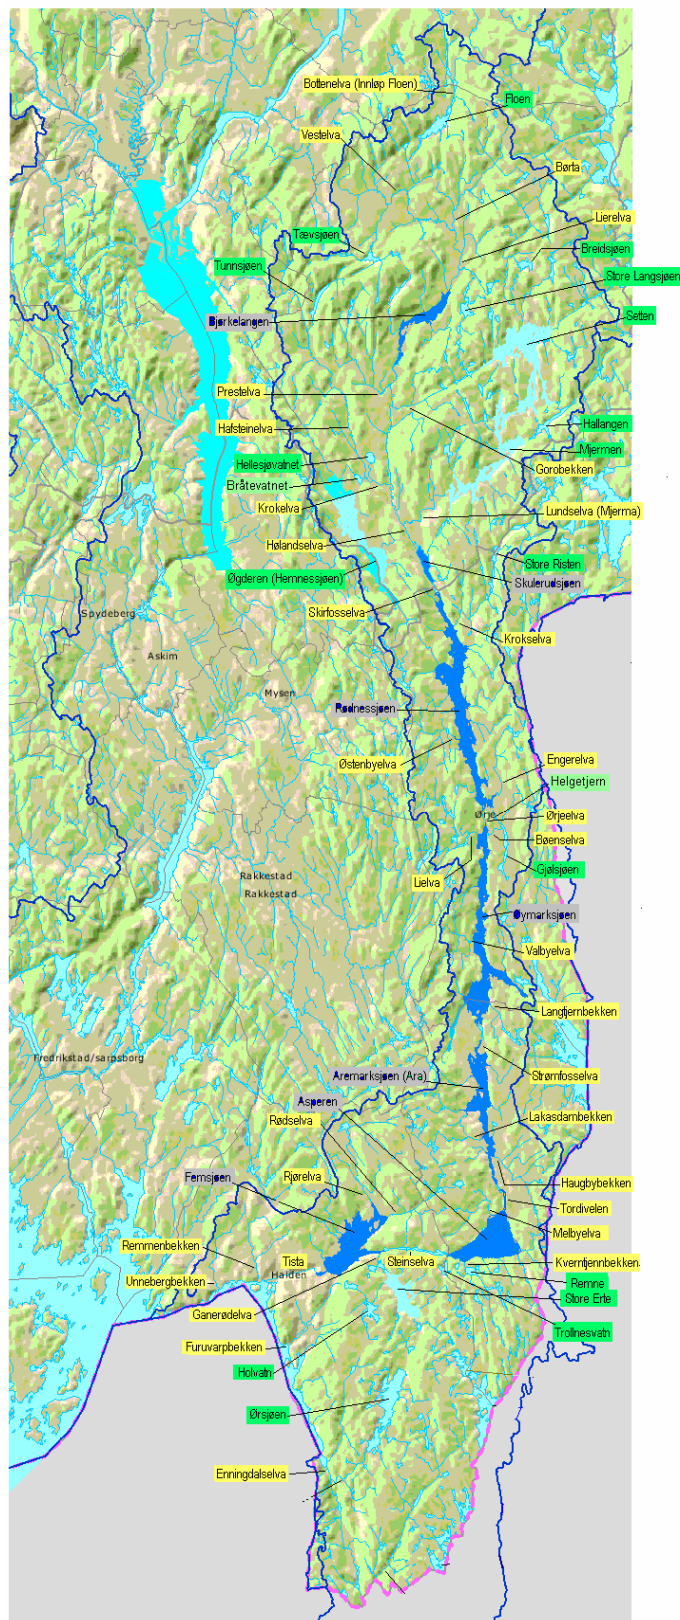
Bottenelva (Innløp Floen)
Floen
Vestelva
Børta
Lierelva
Tævsjøen
Breidsjøen
Tunnsjøen
Store Langsjøen
Bjørkelangen
Setten
Prestelva
Hafsteinelva
Hallangen
Mjermen
Hellesjøvatnet
Gorobekken
Bråtevatnet
Krokelva
Lundselva (Mjerma)
Hølandselva
Store Risten
Øgderen (Hemnessjøen)
Skulerudsjøen
Skirfosselva
Spydeberg
Krokselva
Askim
Mysen
Rødnessjøen
Østenbyelva
Engerelva
Helgetjern
Ørje
Ørjeelva
Bøenselva
Gjølsjøen
Lielva
Rakkestad
Rakkestad
Øymarksjøen
Valbyelva
Langtjernbekken
Fredrikstad/sarpsborg
Strømfosselva
Aremarksjøen (Ara)
Asperen
Lakasdambekken
Rødselva
Haugbybekken
Femsjøen
Rjørelva
Tordivelen
Melbyelva
Remmenbekken
Tista
Halden
Kverntjennbekken
Unnebergbekken
Steinselva
Remne
Store Erte
Ganerødelva
Trollnesvatn
Furuvarpbekken
Holvatn
Ørsjøen
Enningdalselva